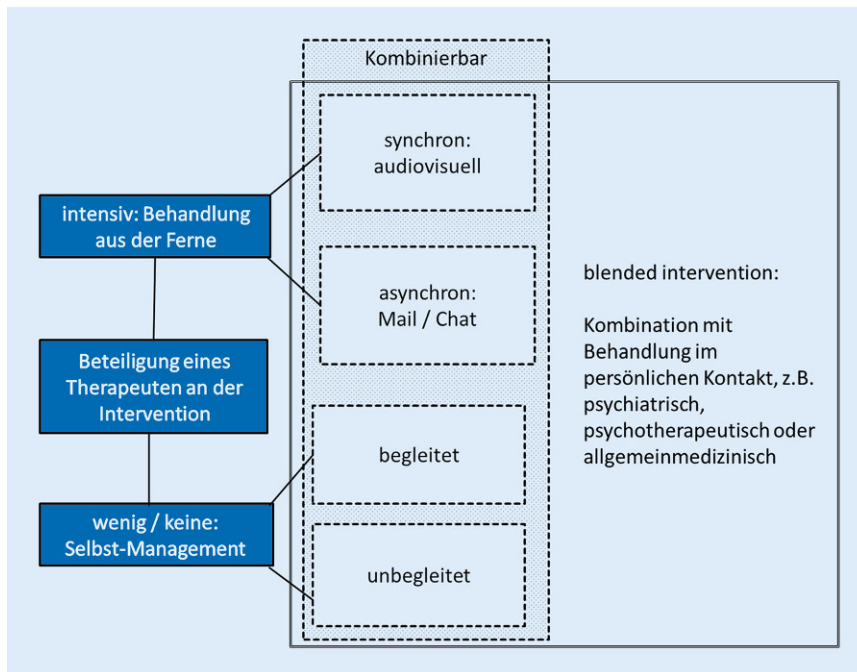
Kombinierbar

intensiv: Behandlung aus der Ferne

synchron: audiovisuell

asynchron: Mail / Chat

Beteiligung eines Therapeuten an der Intervention

begleitet

wenig / keine: Selbst-Management

unbegleitet

blended intervention:

Kombination mit Behandlung im persönlichen Kontakt, z.B. psychiatrisch, psychotherapeutisch oder allgemeinmedizinisch